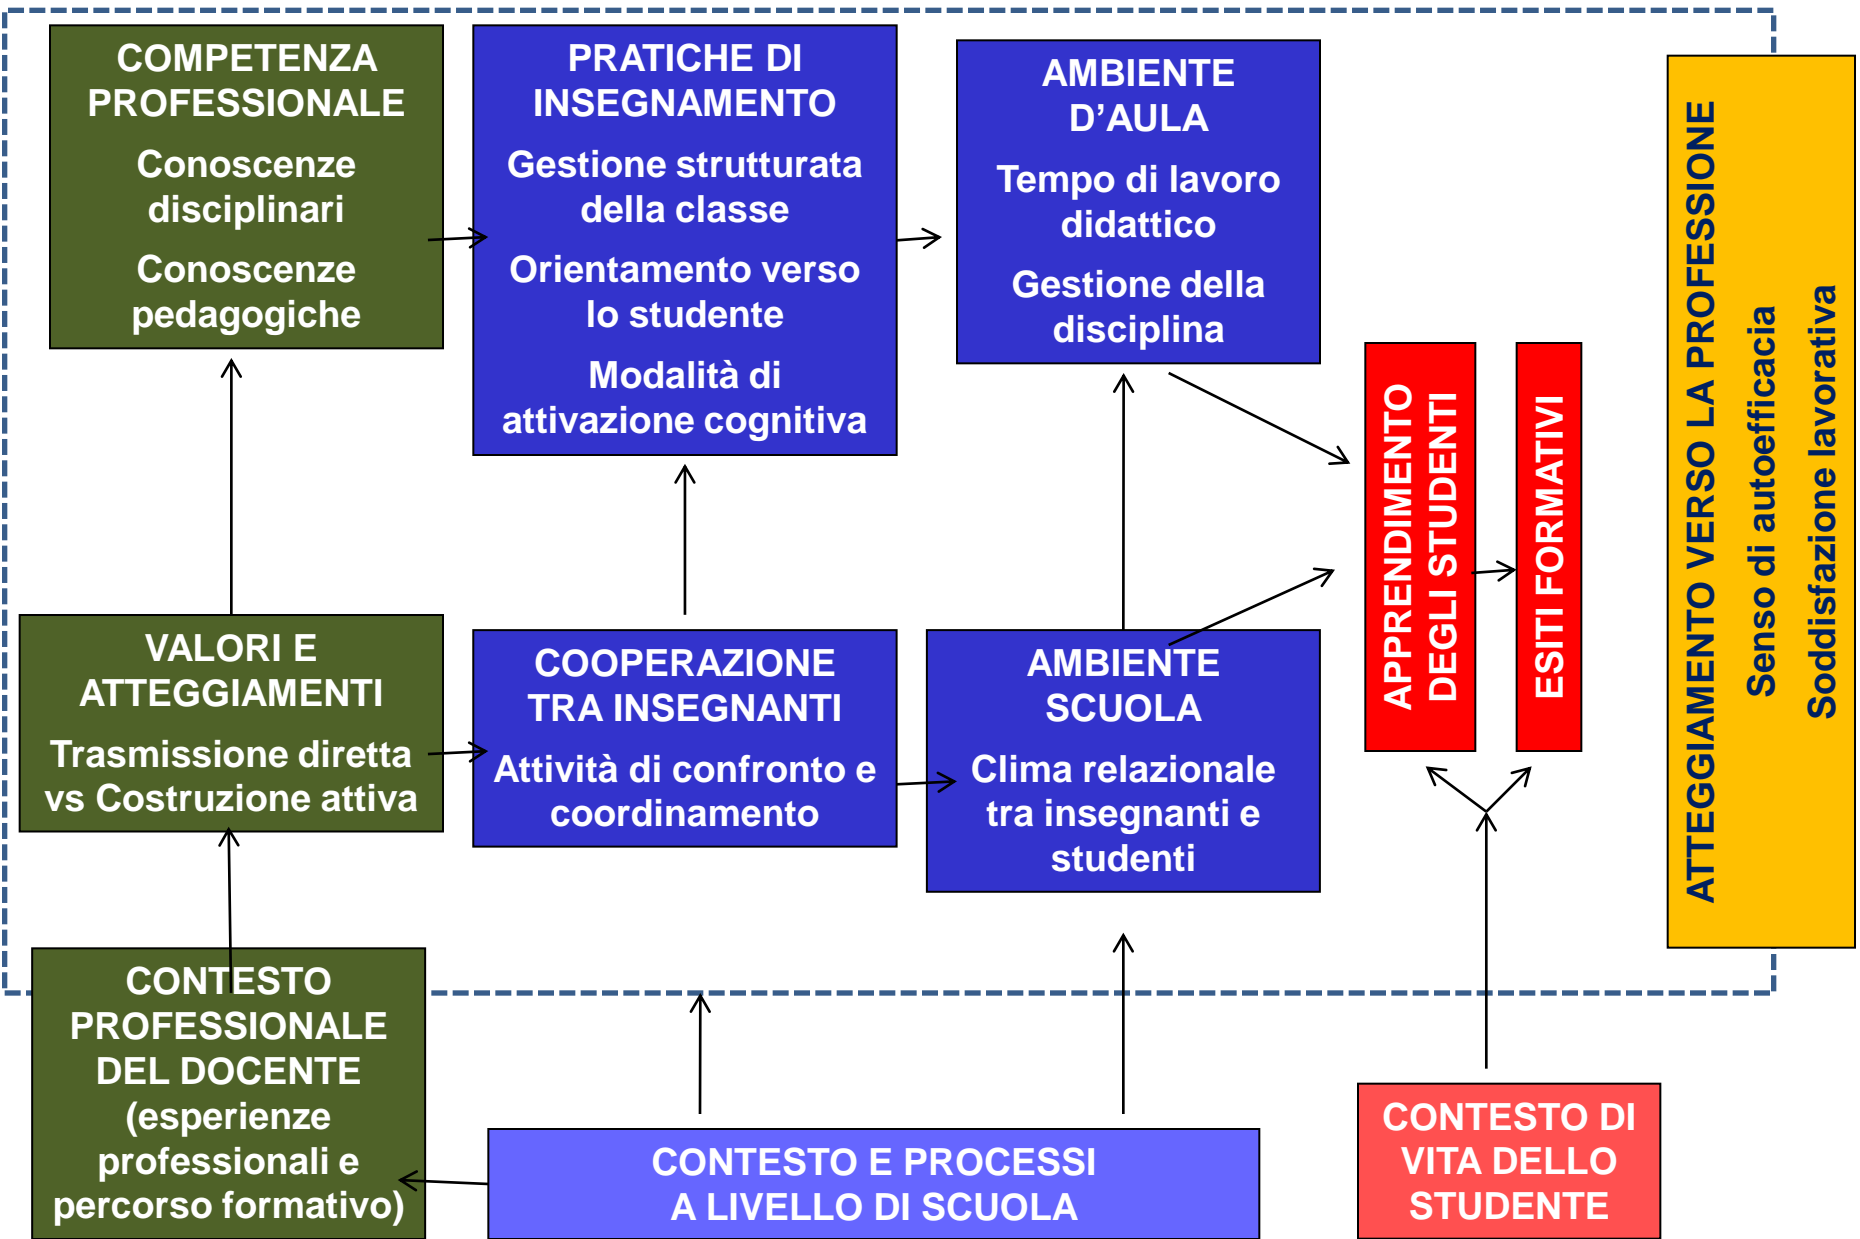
COMPETENZA PROFESSIONALE

Conoscenze disciplinari

Conoscenze pedagogiche

PRATICHE DI INSEGNAMENTO

Gestione strutturata della classe

Orientamento verso lo studente

Modalità di attivazione cognitiva

AMBIENTE D’AULA

Tempo di lavoro didattico

Gestione della disciplina

APPRENDIMENTO DEGLI STUDENTI

ESITI FORMATIVI

ATTEGGIAMENTO VERSO LA PROFESSIONE

Senso di autoefficacia

Soddisfazione lavorativa

VALORI E ATTEGGIAMENTI

Trasmissione diretta vs Costruzione attiva

COOPERAZIONE TRA INSEGNANTI

Attività di confronto e coordinamento

AMBIENTE SCUOLA

Clima relazionale tra insegnanti e studenti

CONTESTO PROFESSIONALE DEL DOCENTE (esperienze professionali e percorso formativo)

CONTESTO E PROCESSI A LIVELLO DI SCUOLA

CONTESTO DI VITA DELLO STUDENTE